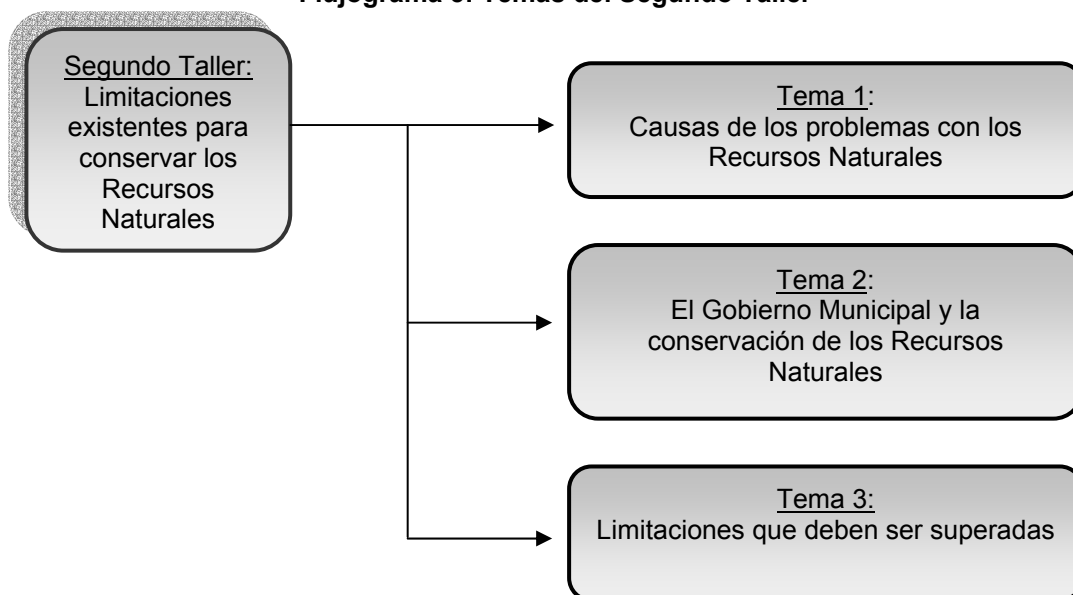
Flujograma 3: Temas del Segundo Taller

Segundo Taller: Limitaciones existentes para conservar los Recursos Naturales

Tema 1: Causas de los problemas con los Recursos Naturales

Tema 2: El Gobierno Municipal y la conservación de los Recursos Naturales

Tema 3: Limitaciones que deben ser superadas